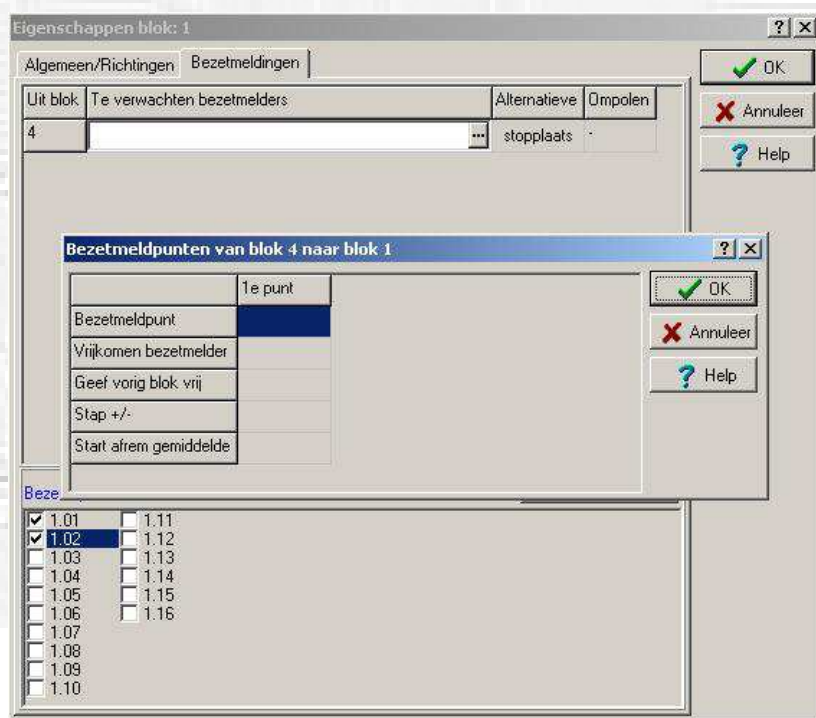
Eigenschappen blok: 1

? X

Algemeen/Richtingen | Bezetmeldingen

OK

Annuleer

Help

| Uit blok | Te verwachten bezetmelders | Alternatieve | Ompolen |
|---|---|---|---|
| 4 | ... | stopplaats | - |

Bezetmeldpunten van blok 4 naar blok 1

? X

| | 1e punt |
|---|---|
| Bezetmeldpunt | |
| Vrijkomen bezetmelder | |
| Geef vorig blok vrij | |
| Stap +/- | |
| Start afrem gemiddelde | |

OK

Annuleer

Help

Beze

1.01
1.02
1.03
1.04
1.05
1.06
1.07
1.08
1.09
1.10

1.11
1.12
1.13
1.14
1.15
1.16